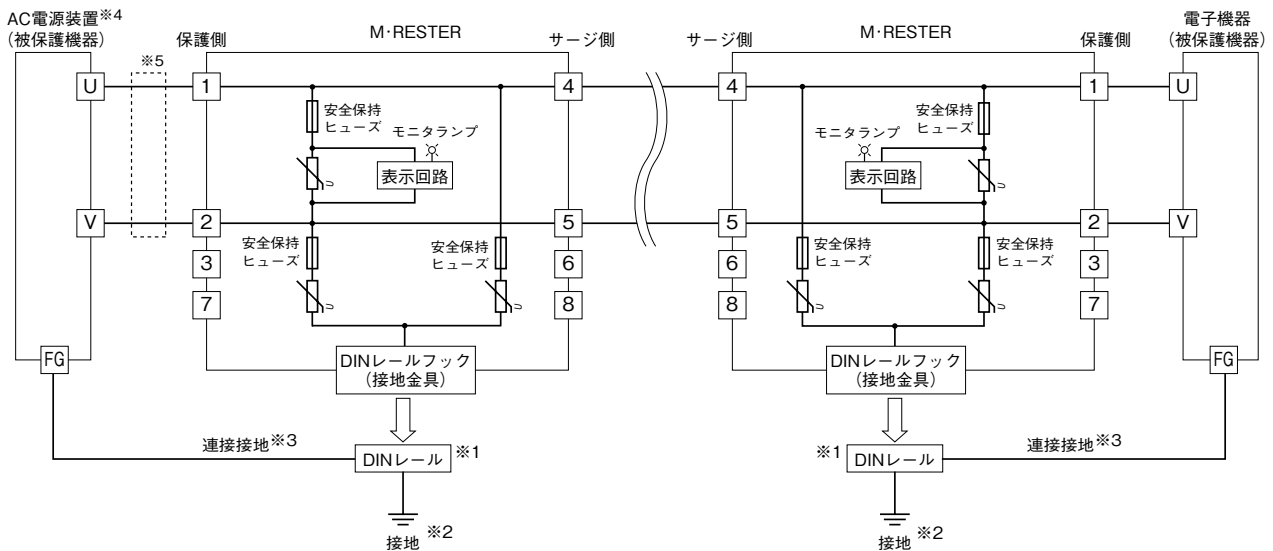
AC電源装置※4
(被保護機器)

保護側

M·RESTER

サージ側

サージ側

M·RESTER

保護側

電子機器
(被保護機器)

※5

U

1

4

4

1

U

安全保持
ヒューズ

モニタランプ

表示回路

モニタランプ

表示回路

安全保持
ヒューズ

V

2

5

5

2

V

安全保持
ヒューズ

安全保持
ヒューズ

安全保持
ヒューズ

安全保持
ヒューズ

3

6

6

3

7

8

8

7

FG

DINレールフック
(接地金具)

DINレールフック
(接地金具)

FG

連接接地※3

DINレール

※1

※1

DINレール

連接接地※3

接地 ※2

接地 ※2